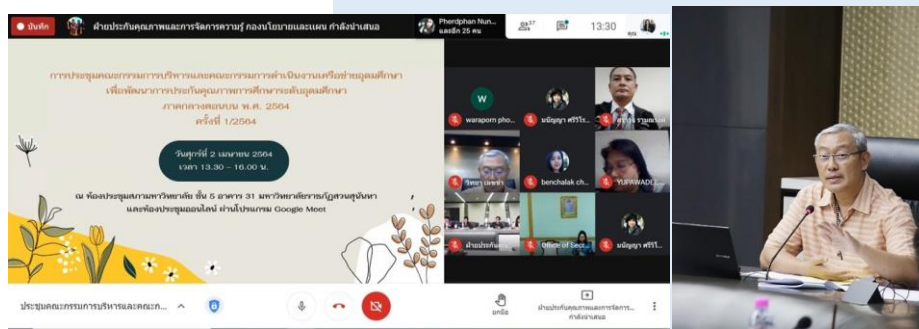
บันทึก ฝ่ายประกันคุณภาพและการจัดการความรู้ กองนโยบายและแผน กำลังนำเสนอ Pherdphan Nun... และอีก 25 คน 27 13:30

การประชุมคณะกรรมการบริหารและคณะกรรมการดำเนินงานเครือข่ายอุดมศึกษา
เพื่อพัฒนาการประกันคุณภาพการศึกษาระดับอุดมศึกษา
ภาคกลางตอนบน พ.ศ. 2564
ครั้งที่ 1/2564

วันศุกร์ที่ 2 เมษายน 2564
เวลา 13.30 – 16.00 น.

ณ ห้องประชุมสามหาวิทยาลัย ชั้น 5 อาคาร 31 มหาวิทยาลัยราชภัฏสวนสุนันทา
และห้องประชุมออนไลน์ ผ่านโปรแกรม Google Meet

waraporn pho...
มนัญญา ศรีโร...
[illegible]
วิชชา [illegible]
benchalak ch...
YUPAWADE...
ฝ่ายประกัน...
Office of Sec...
มนัญญา ศรีโร...

ประชุมคณะกรรมการบริหารและคณะก...
ยกมือ
ฝ่ายประกันคุณภาพและการจัดการ... กำลังนำเสนอ